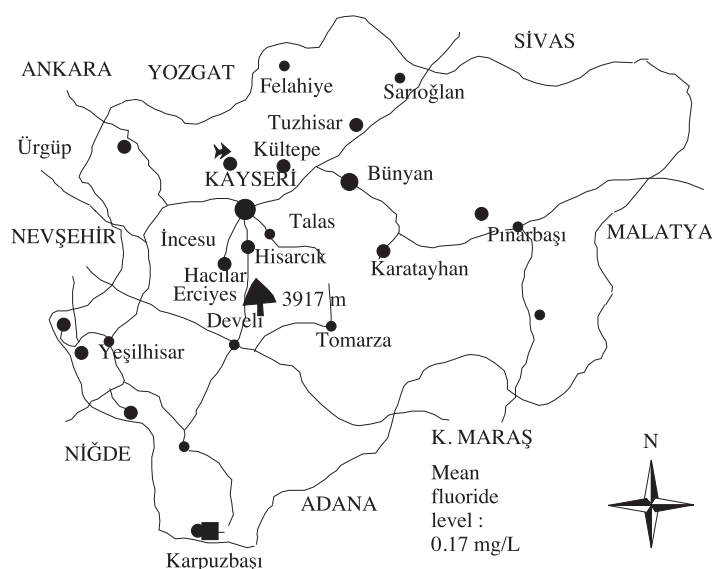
SİVAS
ANKARA
YOZGAT
Felahiye
Sarıoğlan
Tuzhisar
Ürgüp
Kültepe
KAYSERİ
Bünyan
Talas
NEVŞEHİR
İncesu
Pınarbaşı
MALATYA
Hisarcık
Karatayhan
Hacılar
Erciyes
3917 m
Develi
Tomarza
Yeşilhisar
NİĞDE
K. MARAŞ
N
Mean fluoride level : 0.17 mg/L
ADANA
Karpuzbaşı